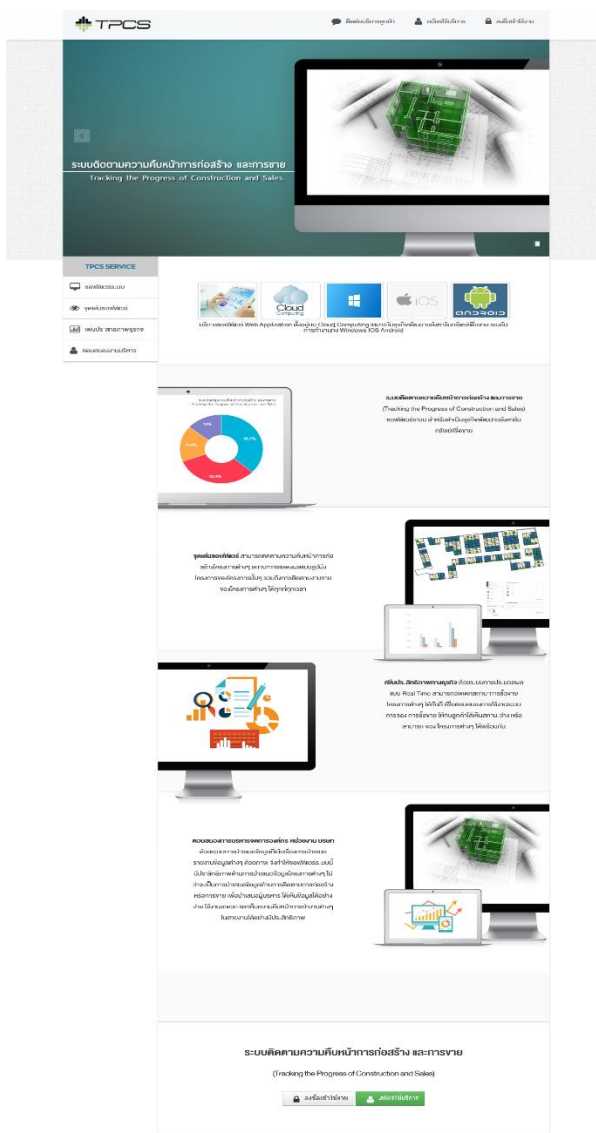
TPCS

ติดต่อบริการลูกค้า | สมัครใช้บริการ | ลงชื่อเข้าใช้งาน

ระบบติดตามความคืบหน้าการก่อสร้าง และการขาย
Tracking the Progress of Construction and Sales.

TPCS SERVICE

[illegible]

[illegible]

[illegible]

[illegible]

iOS

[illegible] Web Application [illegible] Cloud Computing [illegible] Windows IOS Android

ระบบติดตามความคืบหน้าการก่อสร้าง และการขาย
(Tracking the Progress of Construction and Sales)
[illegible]

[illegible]

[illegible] Real Time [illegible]

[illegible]

ระบบติดตามความคืบหน้าการก่อสร้าง และการขาย
(Tracking the Progress of Construction and Sales)

ลงชื่อเข้าใช้งาน | สมัครใช้บริการ